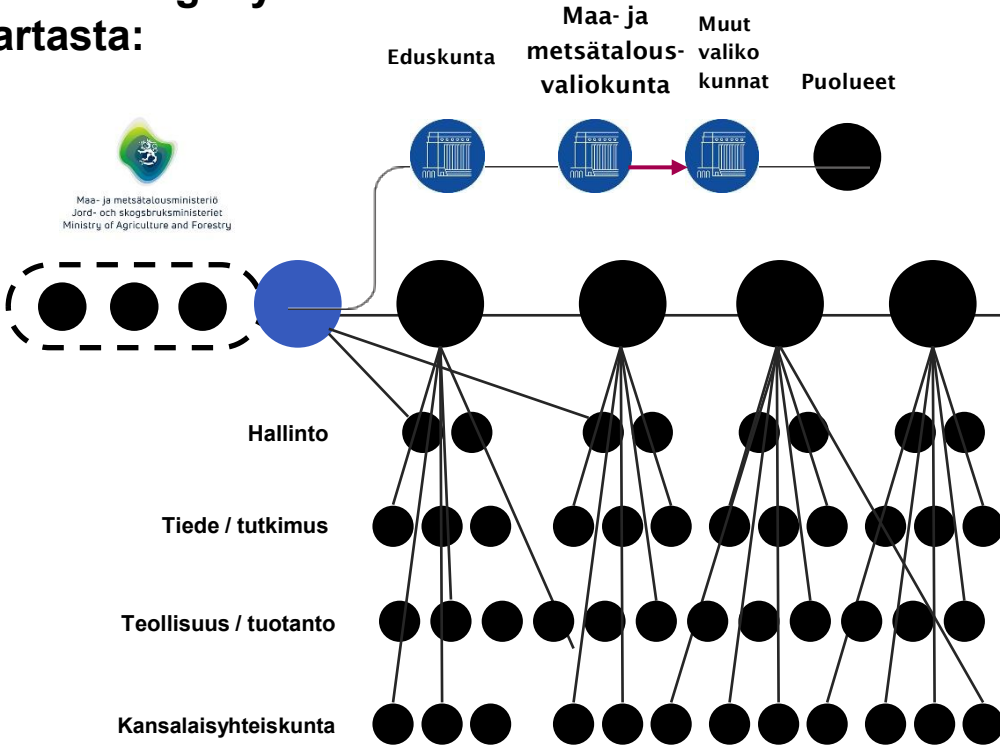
artasta:

Eduskunta

Maa- ja metsätalous-valiokunta

Muut valiko kunnat

Puolueet

Maa- ja metsätalousministeriö
Jord- och skogsbruksministeriet
Ministry of Agriculture and Forestry

Hallinto

Tiede / tutkimus

Teollisuus / tuotanto

Kansalaisyhteiskunta